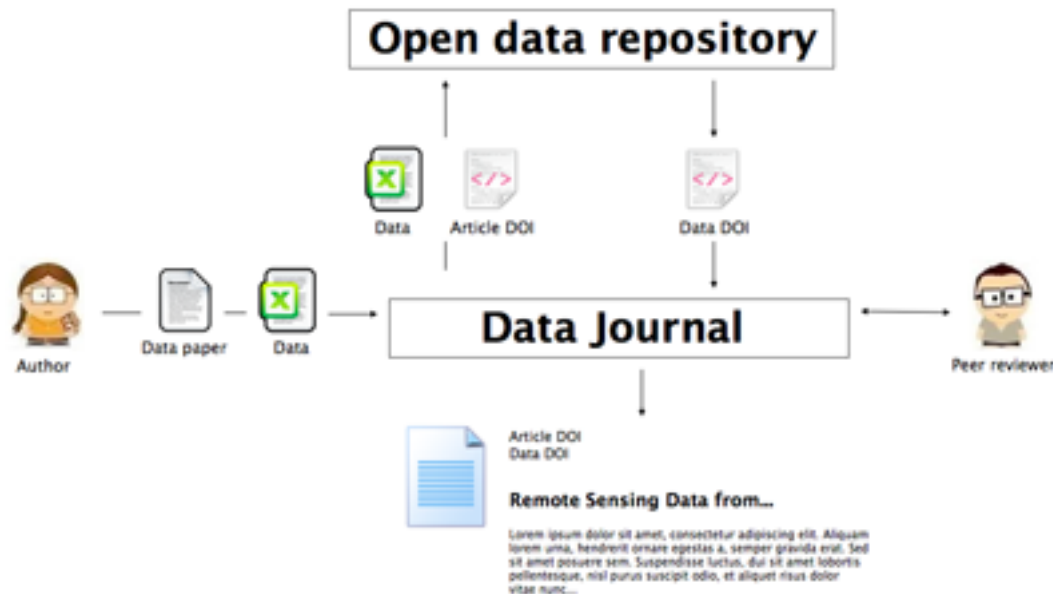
Open data repository

Data

Article DOI

Data DOI

Author

Data paper

Data

Data Journal

Peer reviewer

Article DOI
Data DOI

Remote Sensing Data from...

Lorem ipsum dolor sit amet, consectetur adipiscing elit. Aliquam lorem urna, hendrerit ornare egestas a, semper gravida erat. Sed sit amet posuere sem. Suspendisse luctus, dui sit amet lobortis pellentesque, nisl purus suscipit odio, et aliquet risus dolor vitae nunc...